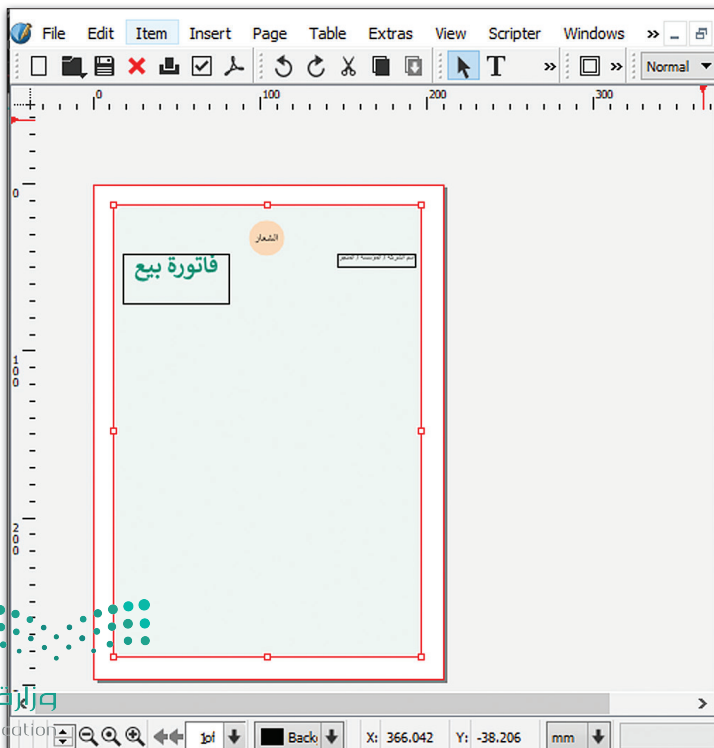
File Edit Item Insert Page Table Extras View Scripter Windows »

Normal

0 100 200 300

0

100

200

الشعار

فاتورة بيع

اسم الشركة / المؤسسة / المتجر

وزارة
cation

1of

Back

X: 366.042 Y: -38.206 mm